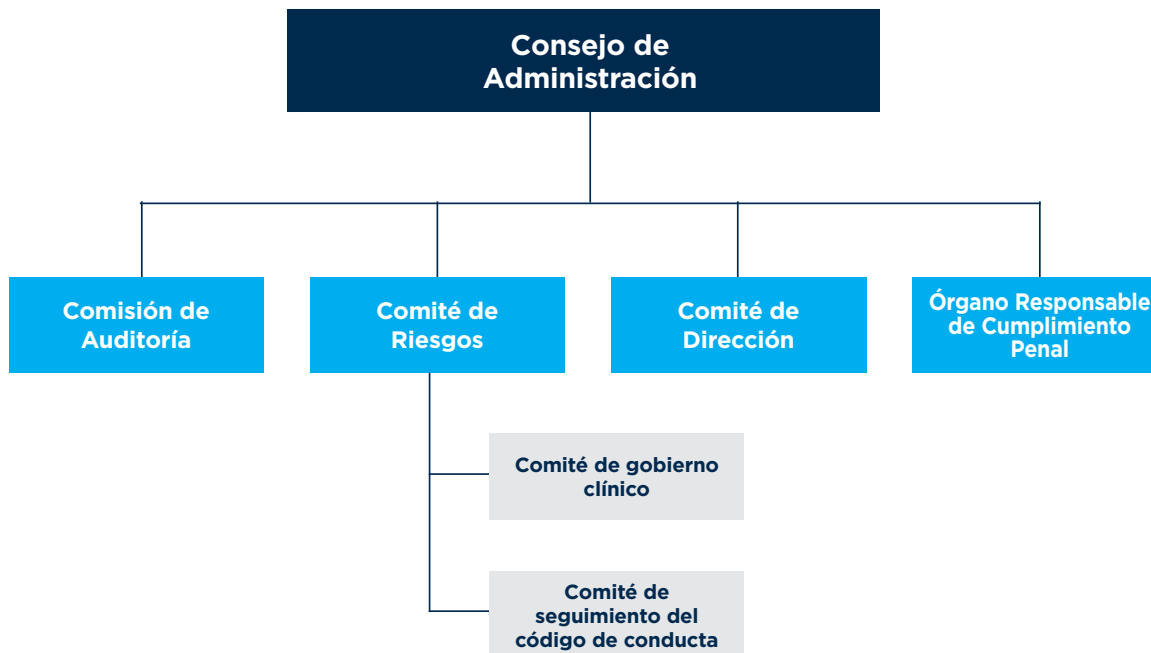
Consejo de Administración

Comisión de Auditoría

Comité de Riesgos

Comité de Dirección

Órgano Responsable de Cumplimiento Penal

Comité de gobierno clínico

Comité de seguimiento del código de conducta